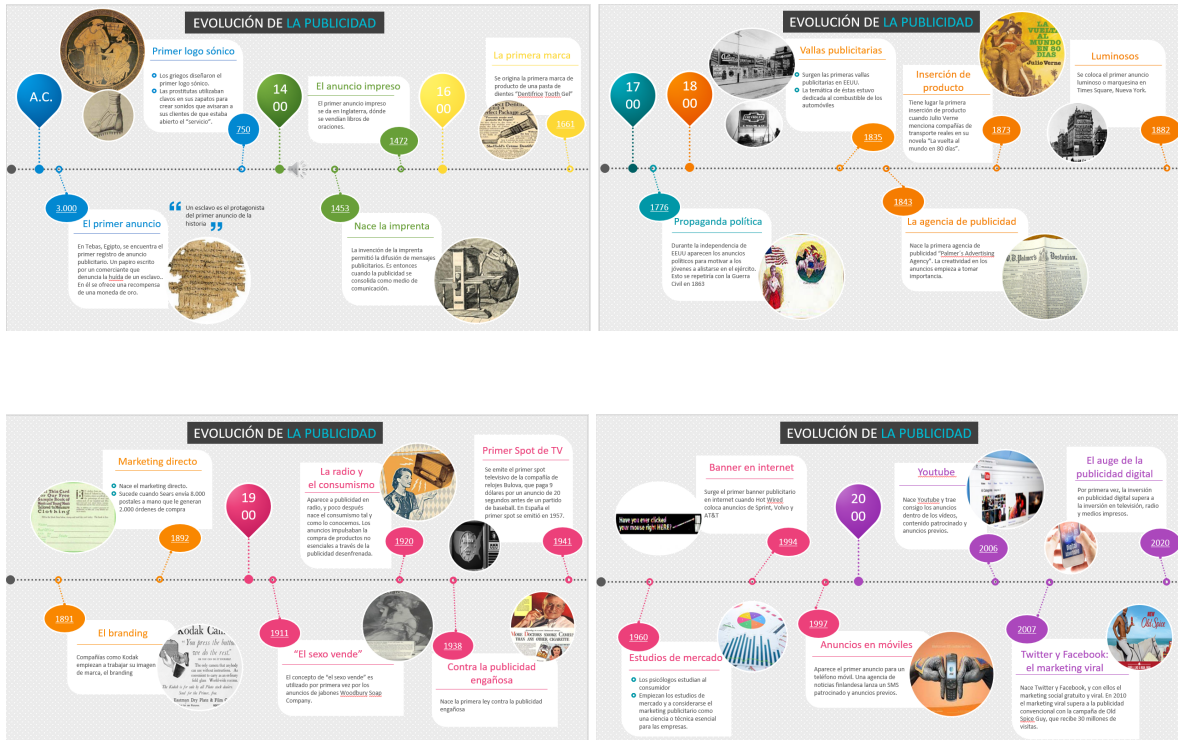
EVOLUCIÓN DE LA PUBLICIDAD

A.C.

Primer logo sónico

Los griegos diseñaron el primer logo sónico.
Las prostitutas utilizaban clavos en sus zapatos para crear sonidos que avisaran a sus clientes de que estaba abierto el "servicio".

750

14 00

El anuncio impreso

El primer anuncio impreso se da en Inglaterra, donde se vendían libros de oraciones.

1472

16 00

La primera marca

Se origina la primera marca de producto de una pasta de dientes "Dentifrice Tooth Gel"

1661

3.000

El primer anuncio

"Un esclavo es el protagonista del primer anuncio de la historia"

En Tebas, Egipto, se encuentra el primer registro de anuncio publicitario. Un papiro escrito por un comerciante que denuncia la huida de un esclavo... En él se ofrece una recompensa de una moneda de oro.

1453

Nace la imprenta

La invención de la imprenta permitió la difusión de mensajes publicitarios. Es entonces cuando la publicidad se consolida como medio de comunicación.

EVOLUCIÓN DE LA PUBLICIDAD

17 00

18 00

Vallas publicitarias

Surgen las primeras vallas publicitarias en EEUU.
La temática de éstas estuvo dedicada al combustible de los automóviles

1835

Inserción de producto

Tiene lugar la primera inserción de producto cuando Julio Verne menciona compañías de transporte reales en su novela "La vuelta al mundo en 80 días".

1873

Luminosos

Se coloca el primer anuncio luminoso o marquesina en Times Square, Nueva York.

1882

1776

Propaganda política

Durante la independencia de EEUU aparecen los anuncios políticos para motivar a los jóvenes a alistarse en el ejército. Esto se repetiría con la Guerra Civil en 1863

1843

La agencia de publicidad

Nace la primera agencia de publicidad "Palmer´s Advertising Agency". La creatividad en los anuncios empieza a tomar importancia.

EVOLUCIÓN DE LA PUBLICIDAD

Marketing directo

Nace el marketing directo.
Sucede cuando Sears envía 8.000 postales a mano que le generan 2.000 órdenes de compra

1892

19 00

La radio y el consumismo

Aparece a publicidad en radio, y poco después nace el consumismo tal y como lo conocemos. Los anuncios impulsaban la compra de productos no esenciales a través de la publicidad desenfrenada.

1920

Primer Spot de TV

Se emite el primer spot televisivo de la compañía de relojes Bulova, que pagó 9 dólares por un anuncio de 20 segundos antes de un partido de baseball. En España el primer spot se emitió en 1957.

1941

1891

El branding

Compañías como Kodak empiezan a trabajar su imagen de marca, el branding

1911

"El sexo vende"

El concepto de "el sexo vende" es utilizado por primera vez por los anuncios de jabones Woodbury Soap Company.

1938

Contra la publicidad engañosa

Nace la primera ley contra la publicidad engañosa

EVOLUCIÓN DE LA PUBLICIDAD

Banner en internet

Surge el primer banner publicitario en internet cuando Hot Wired coloca anuncios de Sprint, Volvo y AT&T

Have you ever clicked your mouse right HERE?

1994

20 00

Youtube

Nace Youtube y trae consigo los anuncios dentro de los vídeos, contenido patrocinado y anuncios previos.

2006

El auge de la publicidad digital

Por primera vez, la inversión en publicidad digital supera a la inversión en televisión, radio y medios impresos.

2020

1960

Estudios de mercado

Los psicólogos estudian al consumidor
Empiezan los estudios de mercado y a considerarse el marketing publicitario como una ciencia o técnica esencial para las empresas.

1997

Anuncios en móviles

Aparece el primer anuncio para un teléfono móvil. Una agencia de noticias finlandesa lanza un SMS patrocinado y anuncios previos.

2007

Twitter y Facebook: el marketing viral

Nace Twitter y Facebook, y con ellos el marketing social gratuito y viral. En 2010 el marketing viral supera a la publicidad convencional con la campaña de Old Spice Guy, que recibe 30 millones de visitas.